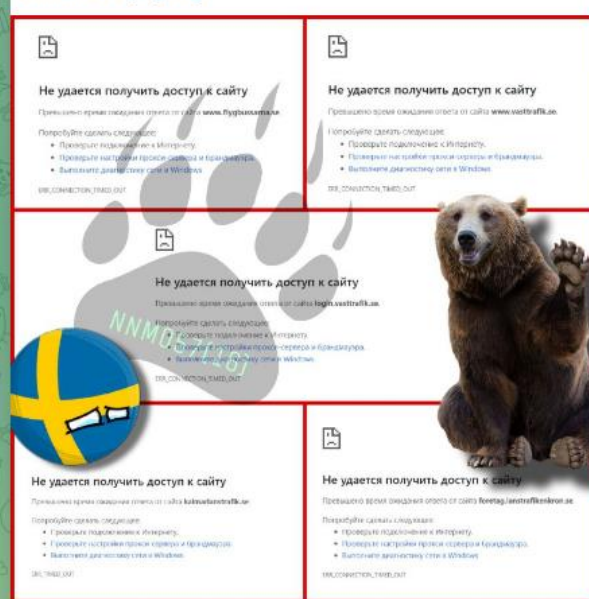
Не удается получить доступ к сайту

Превышено время ожидания ответа от сайта www.flygbussarna.se

Попробуйте сделать следующее:

- Проверьте подключение к Интернету.
- Проверьте настройки прокси-сервера и брандмауэра.
- Выполните диагностику сети в Windows.

ERR_CONNECTION_TIMED_OUT

Не удается получить доступ к сайту

Превышено время ожидания ответа от сайта www.vasttrafik.se

Попробуйте сделать следующее:

- Проверьте подключение к Интернету.
- Проверьте настройки прокси-сервера и брандмауэра.
- Выполните диагностику сети в Windows.

ERR_CONNECTION_TIMED_OUT

Не удается получить доступ к сайту

Превышено время ожидания ответа от сайта login.vasttrafik.se

Попробуйте сделать следующее:

- Проверьте подключение к Интернету.
- Проверьте настройки прокси-сервера и брандмауэра.
- Выполните диагностику сети в Windows.

ERR_CONNECTION_TIMED_OUT

NNM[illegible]

Не удается получить доступ к сайту

Превышено время ожидания ответа от сайта kalmarlanstrafik.se

Попробуйте сделать следующее:

- Проверьте подключение к Интернету.
- Проверьте настройки прокси-сервера и брандмауэра.
- Выполните диагностику сети в Windows.

ERR_TIMED_OUT

Не удается получить доступ к сайту

Превышено время ожидания ответа от сайта foretag.lanstrafikenkron.se

Попробуйте сделать следующее:

- Проверьте подключение к Интернету.
- Проверьте настройки прокси-сервера и брандмауэра.
- Выполните диагностику сети в Windows.

ERR_CONNECTION_TIMED_OUT